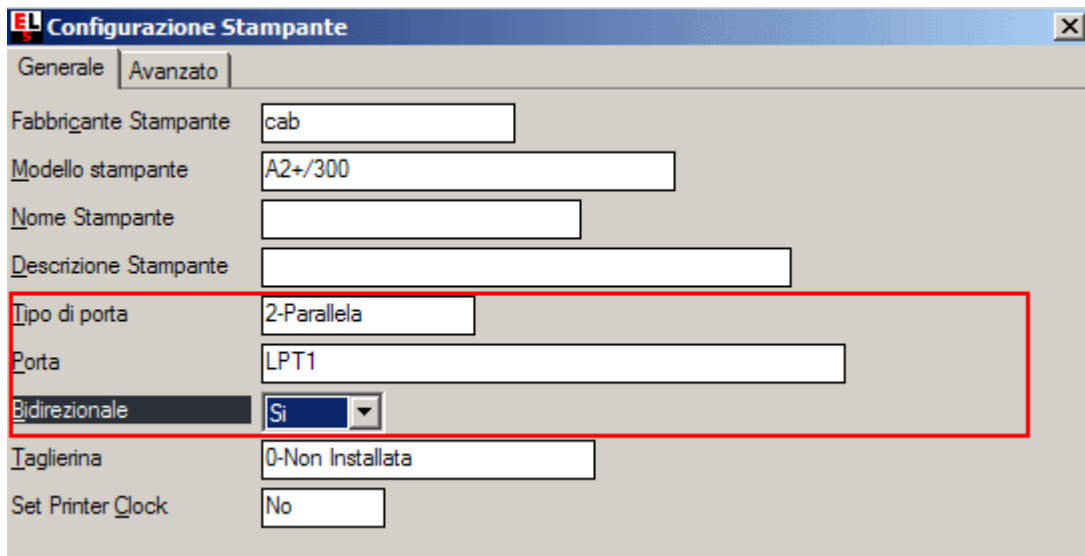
Configurazione Stampante

Generale
Avanzato

Fabbricante Stampante cab
Modello stampante A2+/300
Nome Stampante
Descrizione Stampante
Tipo di porta 2-Parallela
Porta LPT1
Bidirezionale Si
Taglierina 0-Non Installata
Set Printer Clock No